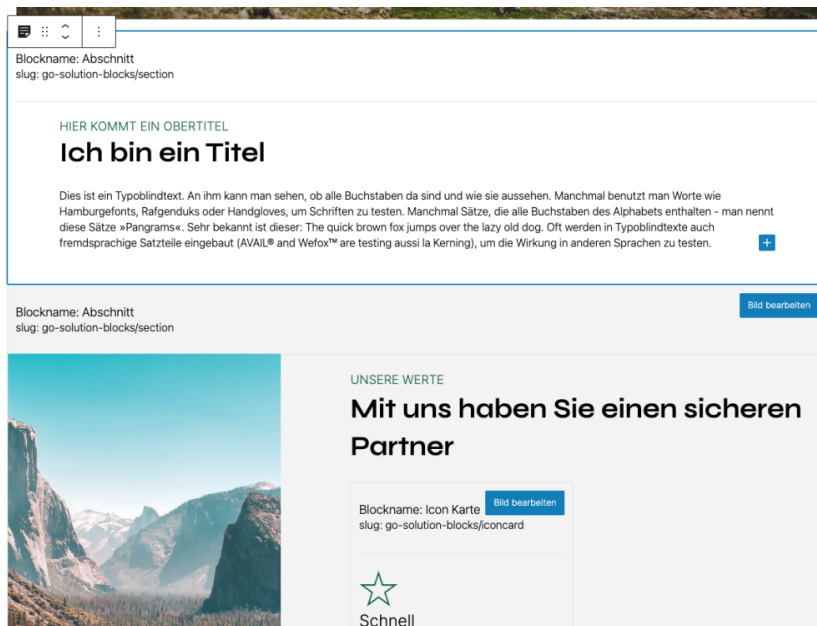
Blockname: Abschnitt
slug: go-solution-blocks/section

HIER KOMMT EIN OBERTITEL
Ich bin ein Titel

Dies ist ein Typoblindtext. An ihm kann man sehen, ob alle Buchstaben da sind und wie sie aussehen. Manchmal benutzt man Worte wie Hamburgefonts, Rafgenduks oder Handgloves, um Schriften zu testen. Manchmal Sätze, die alle Buchstaben des Alphabets enthalten - man nennt diese Sätze »Pangrams«. Sehr bekannt ist dieser: The quick brown fox jumps over the lazy old dog. Oft werden in Typoblindtexte auch fremdsprachige Satzteile eingebaut (AVAIL® and Wefox™ are testing aussi la Kerning), um die Wirkung in anderen Sprachen zu testen.

Blockname: Abschnitt
slug: go-solution-blocks/section

Bild bearbeiten

UNSERE WERTE
Mit uns haben Sie einen sicheren Partner

Blockname: Icon Karte
slug: go-solution-blocks/iconcard

Bild bearbeiten

Schnell